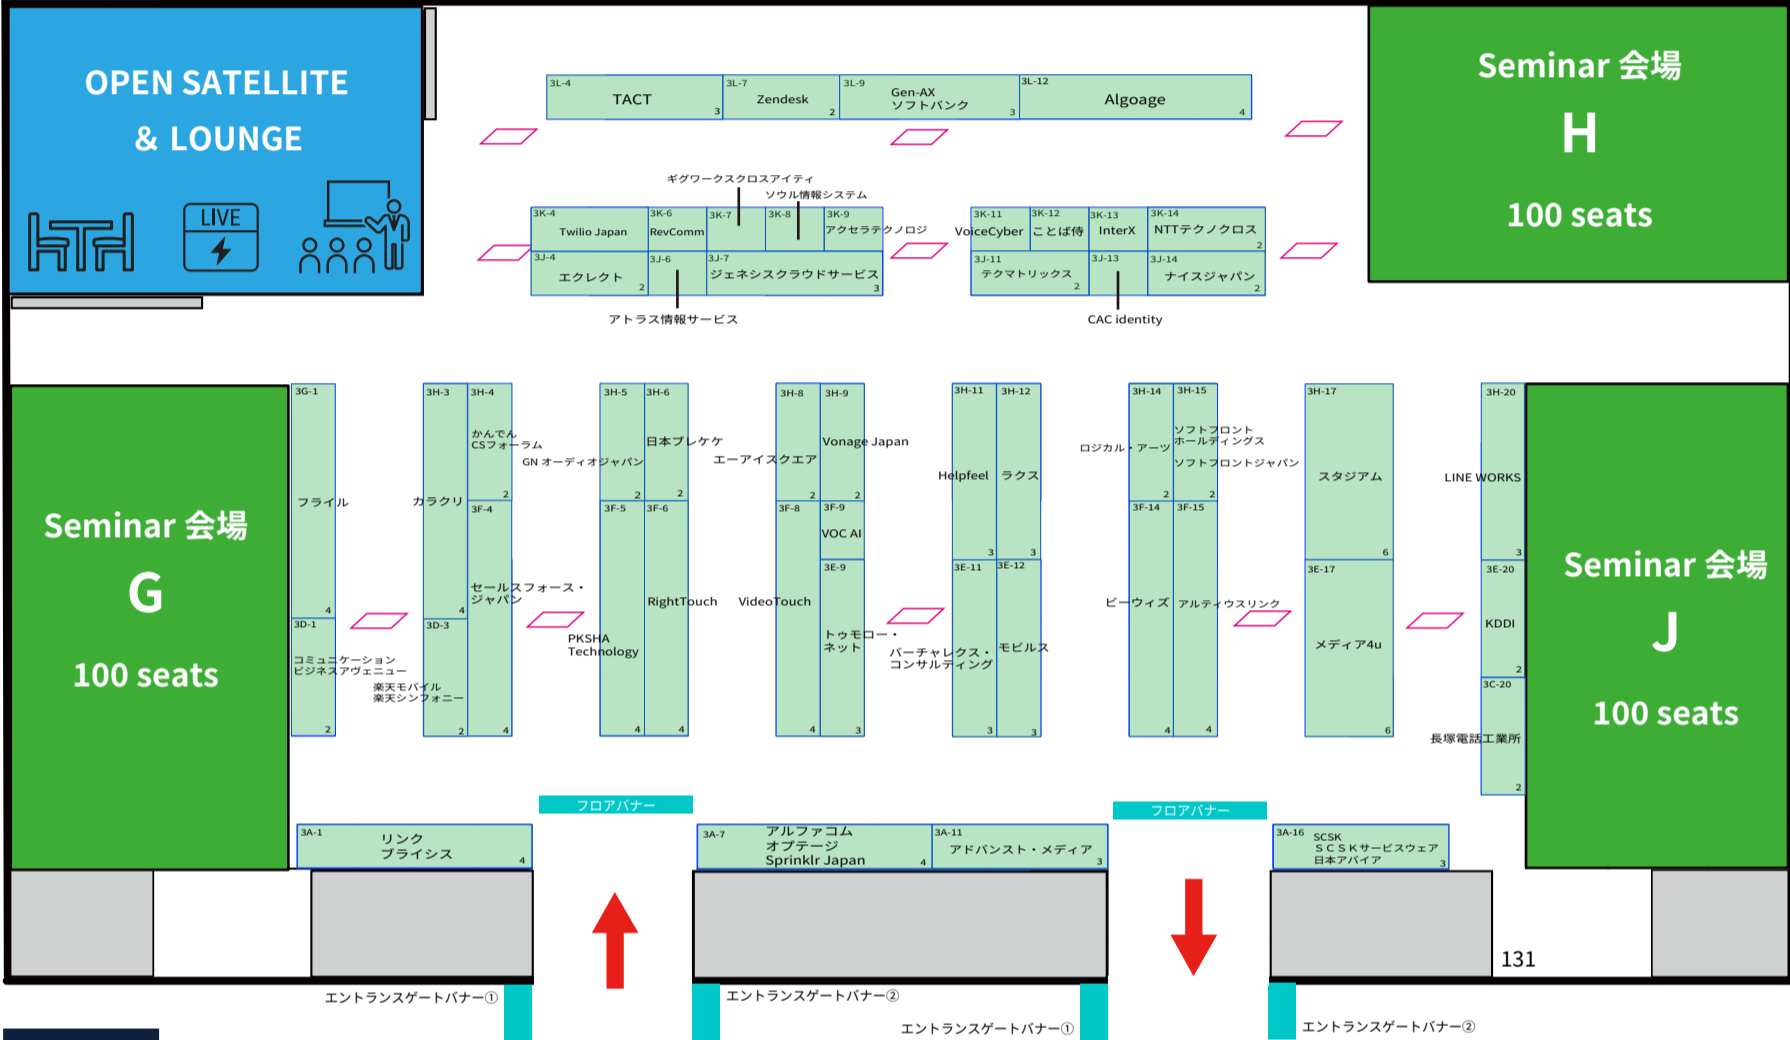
OPEN SATELLITE & LOUNGE

LIVE

3L-4 TACT 3
3L-7 Zendesk 2
3L-9 Gen-AX ソフトバンク 3
3L-12 Algoage 4

Seminar 会場
H
100 seats

ギグワークスクロスアイティ
ソウル情報システム

3K-4 Twilio Japan
3K-6 RevComm
3K-7
3K-8
3K-9 アクセラテクノロジ
3J-4 エクレクト 2
3J-6
3J-7 ジェネシスクラウドサービス 3

アトラス情報サービス

3K-11 VoiceCyber
3K-12 ことば侍
3K-13 InterX
3K-14 NTTテクノクロス 2
3J-11 テクマトリックス 2
3J-13
3J-14 ナイスジャパン 2

CAC identity

Seminar 会場
G
100 seats

3G-1 フライル 4
3D-1 コミュニケーションビジネスアヴェニュー 2
3H-3 カラクリ 4
3H-4 かんでん CSフォーラム 2
3F-4 セールスフォース・ジャパン 4
3D-3 2
楽天モバイル 楽天シンフォニー

GN オーディオジャパン
3H-5 2
3H-6 日本プレケケ 2
3F-5 4
3F-6 RightTouch 4
PKSHA Technology

エーアイスクエア
3H-8 2
3H-9 Vonage Japan 2
3F-8 VideoTouch 4
3F-9 VOC AI
3E-9 トゥモロー・ネット 3

3H-11 Helpfeel 3
3H-12 ラクス 3
3E-11 バーチャレクス・コンサルティング 3
3E-12 モビルス 3

ロジカル・アーツ
3H-14 2
3H-15 ソフトフロントホールディングス ソフトフロントジャパン 2
3F-14 ビーウィズ 4
3F-15 アルティウスリンク 4

3H-17 スタジアム 6
3E-17 メディア4u 6

3H-20 LINE WORKS 3
3E-20 KDDI 2
3C-20 長塚電話工業所 2

Seminar 会場
J
100 seats

フロアバナー
フロアバナー

3A-1 リンク プライシス 4
3A-7 アルファコム オプテージ Sprinklr Japan 4
3A-11 アドバンスト・メディア 3
3A-16 SCSK ＳＣＳＫサービスウェア 日本アバイア 3

131

エントランスゲートバナー①
エントランスゲートバナー②
エントランスゲートバナー①
エントランスゲートバナー②